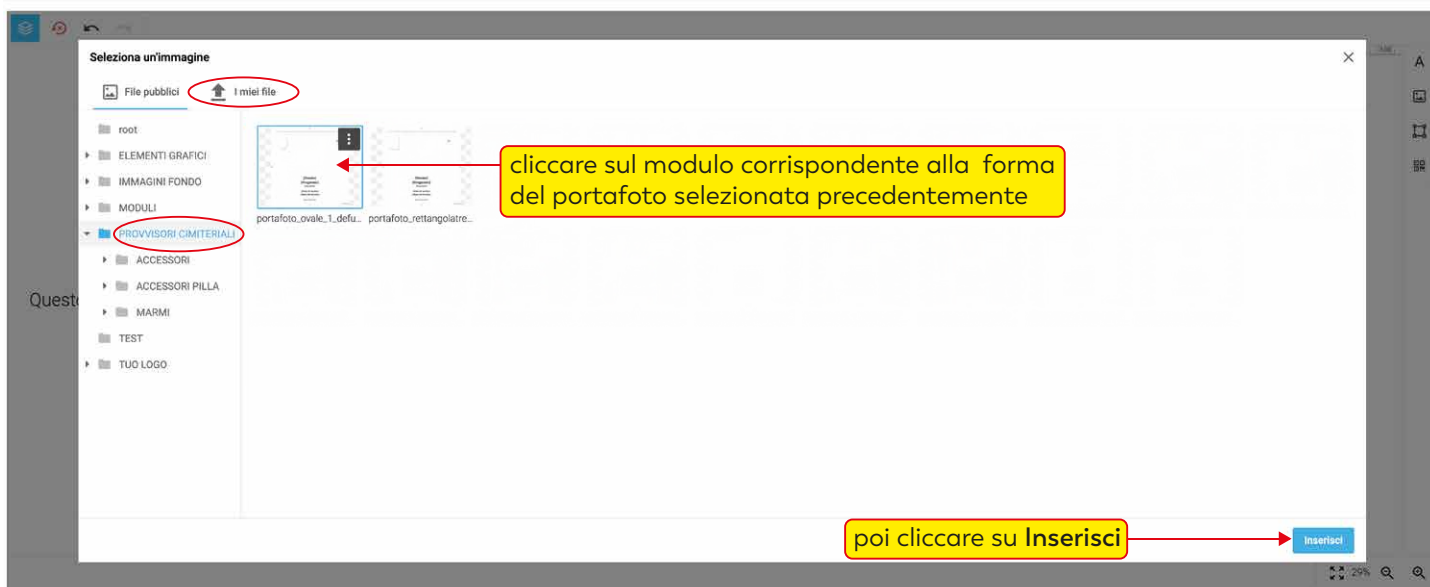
Seleziona un'immagine

File pubblici

I miei file

root

ELEMENTI GRAFICI

IMMAGINI FONDO

MODULI

PROVVISORI CIMITERIALI

ACCESSORI

ACCESSORI PILLA

MARMI

TEST

TUO LOGO

portafoto_ovale_1_defu...

portafoto_rettangolatre...

cliccare sul modulo corrispondente alla forma del portafoto selezionata precedentemente

Queste

poi cliccare su **Inserisci**

Inserisci

29%

A